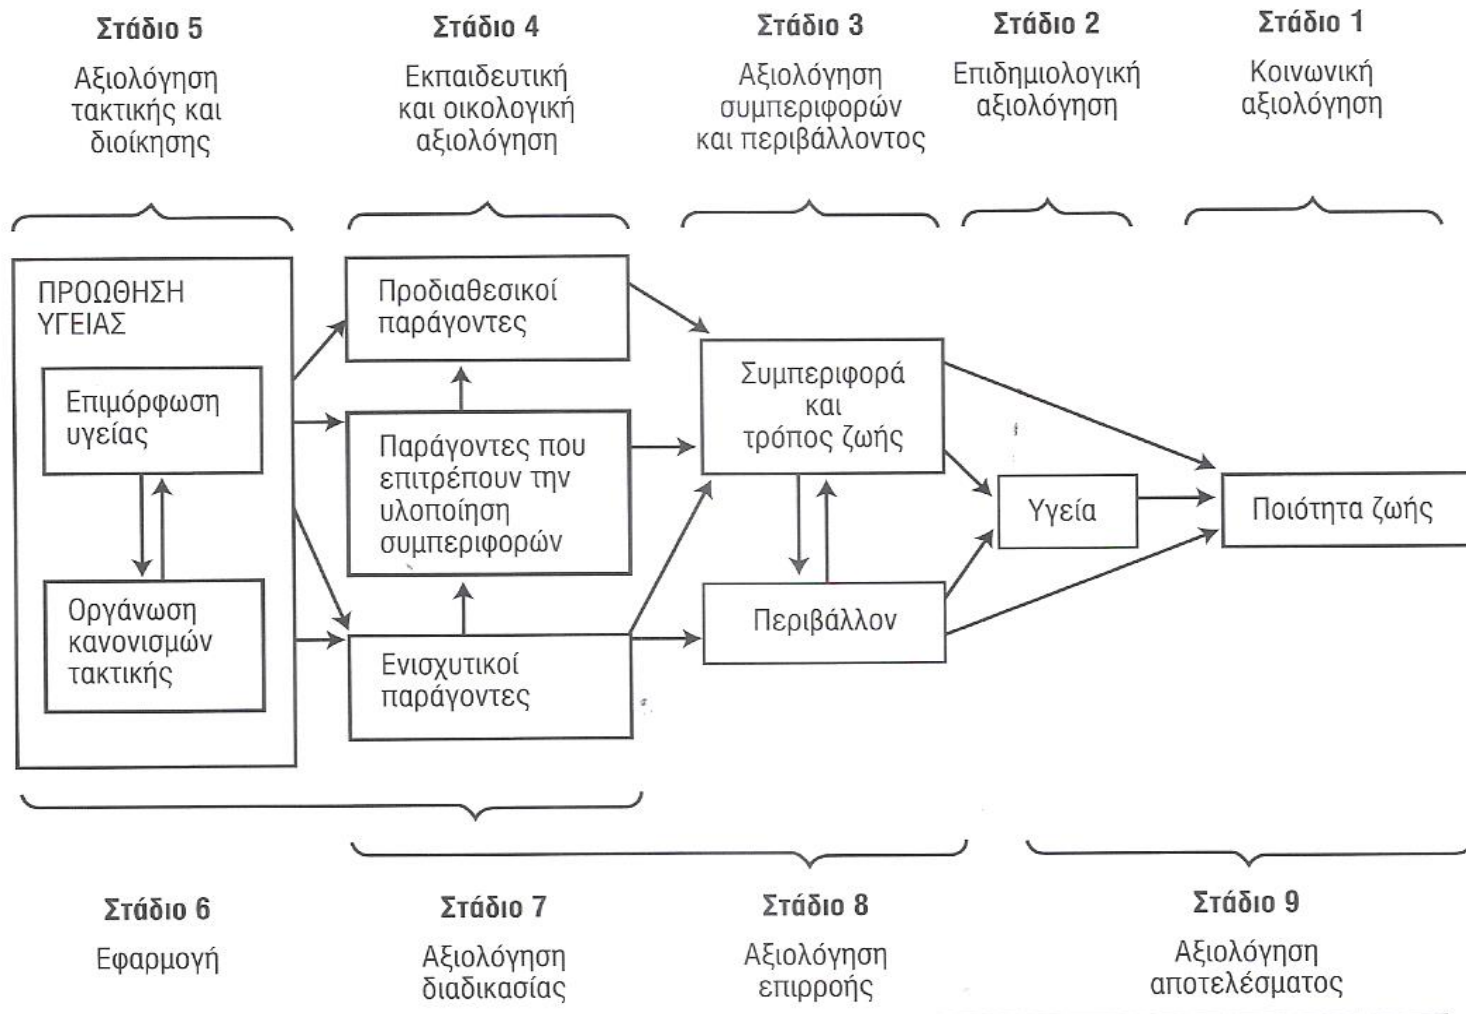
Στάδιο 5
Αξιολόγηση τακτικής και διοίκησης

Στάδιο 4
Εκπαιδευτική και οικολογική αξιολόγηση

Στάδιο 3
Αξιολόγηση συμπεριφορών και περιβάλλοντος

Στάδιο 2
Επιδημιολογική αξιολόγηση

Στάδιο 1
Κοινωνική αξιολόγηση

ΠΡΟΩΘΗΣΗ ΥΓΕΙΑΣ

Επιμόρφωση υγείας

Οργάνωση κανονισμών τακτικής

Προδιαθεσικοί παράγοντες

Παράγοντες που επιτρέπουν την υλοποίηση συμπεριφορών

Ενισχυτικοί παράγοντες

Συμπεριφορά και τρόπος ζωής

Περιβάλλον

Υγεία

Ποιότητα ζωής

Στάδιο 6
Εφαρμογή

Στάδιο 7
Αξιολόγηση διαδικασίας

Στάδιο 8
Αξιολόγηση επιρροής

Στάδιο 9
Αξιολόγηση αποτελέσματος